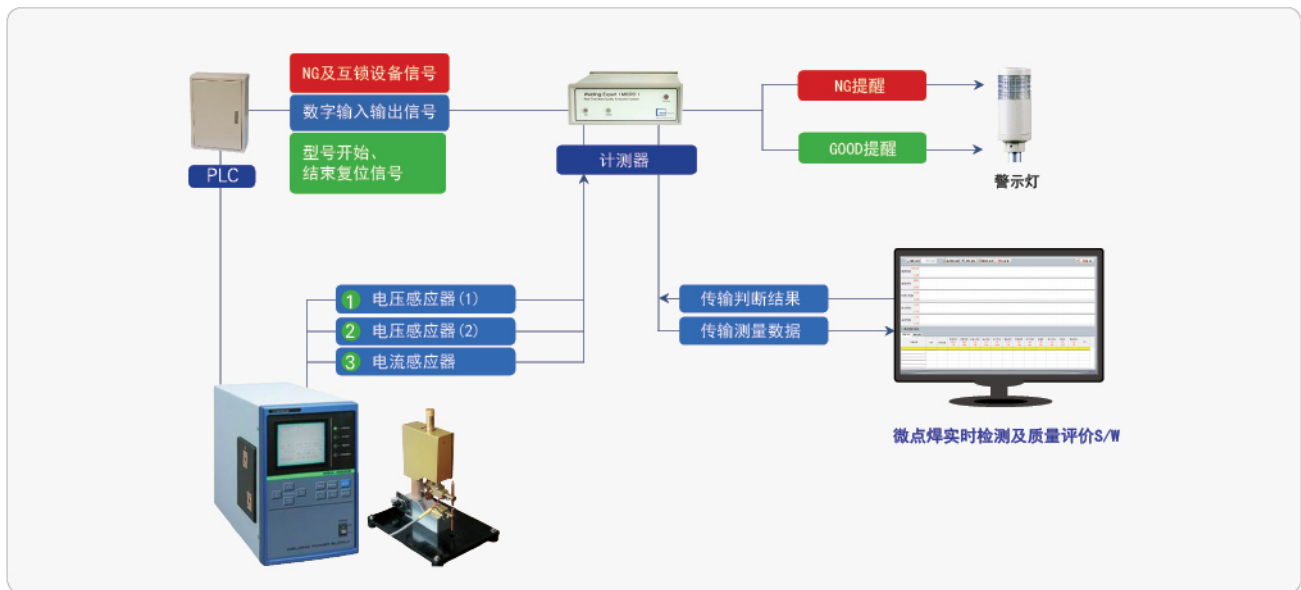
NG及互锁设备信号
数字输入输出信号
型号开始、
结束复位信号
PLC
Welding Expert
计测器
NG提醒
GOOD提醒
警示灯
1 电压感应器(1)
2 电压感应器(2)
3 电流感应器
传输判断结果
传输测量数据
微点焊实时检测及质量评价S/W